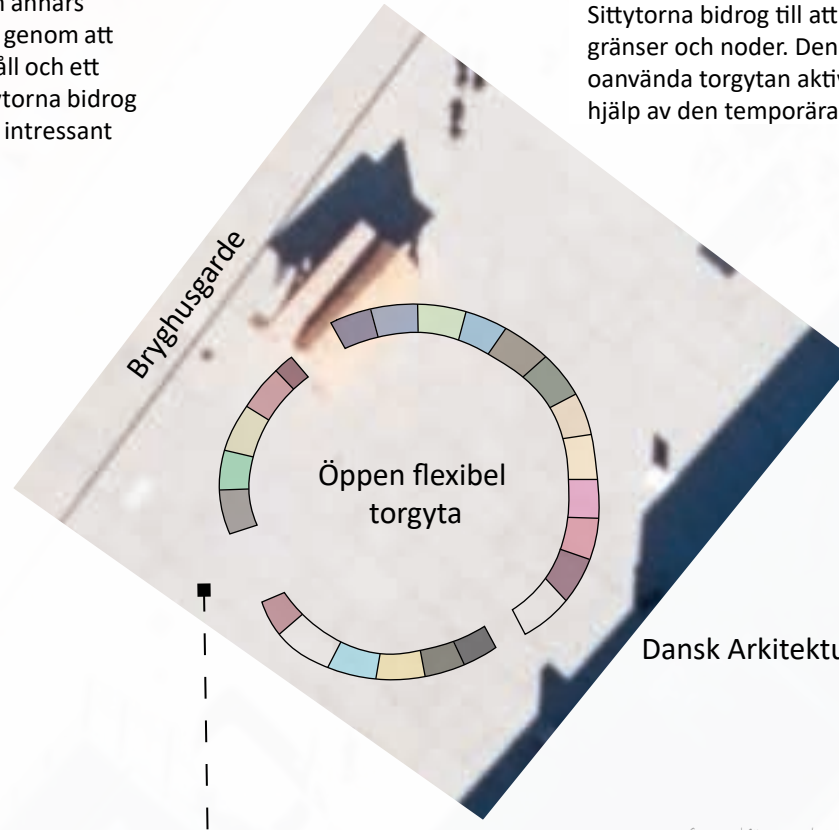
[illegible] annars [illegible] genom att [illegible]åll och ett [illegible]ytorna bidrog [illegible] intressant

Sittytorna bidrog till att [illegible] gränser och noder. Den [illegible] oanvända torgytan aktiv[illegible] hjälp av den temporära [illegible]

Bryghusgarde

Öppen flexibel torgyta

Dansk Arkitektu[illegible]